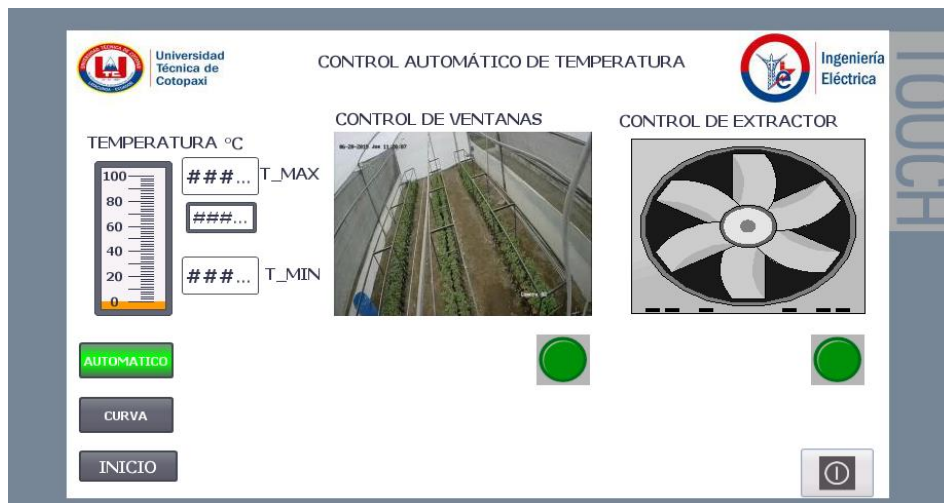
Universidad Técnica de Cotopaxi

CONTROL AUTOMÁTICO DE TEMPERATURA

Ingeniería Eléctrica

TOUCH

TEMPERATURA °C

100
80
60
40
20
0

###... T_MAX

###...

###... T_MIN

CONTROL DE VENTANAS

CONTROL DE EXTRACTOR

AUTOMATICO

CURVA

INICIO